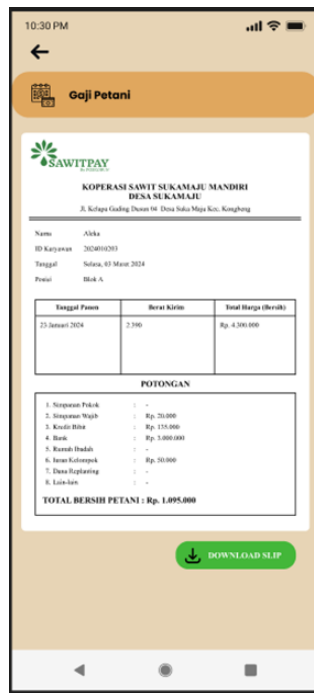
10:30 PM

Gaji Petani

SAWITPAY

KOPERASI SAWIT SUKAMAJU MANDIRI
DESA SUKAMAJU

Jl. Kelapa Gading Dusun 04 Desa Suka Maju Kec. Kongbeng

Nama : Aleka
ID Karyawan : 2024010203
Tanggal : Selasa, 03 Maret 2024
Posisi : Blok A

| Tanggal Panen | Berat Kirim | Total Harga (Bersih) |
|---|---|---|
| 23 Januari 2024 | 2.390 | Rp. 4.300.000 |

POTONGAN

1. Simpanan Pokok : -
2. Simpanan Wajib : Rp. 20.000
3. Kredit Bibit : Rp. 135.000
4. Bank : Rp. 3.000.000
5. Rumah Ibadah : -
6. Iuran Kelompok : Rp. 50.000
7. Dana Replanting : -
8. Lain-lain : -

TOTAL BERSIH PETANI : Rp. 1.095.000

DOWNLOAD SLIP